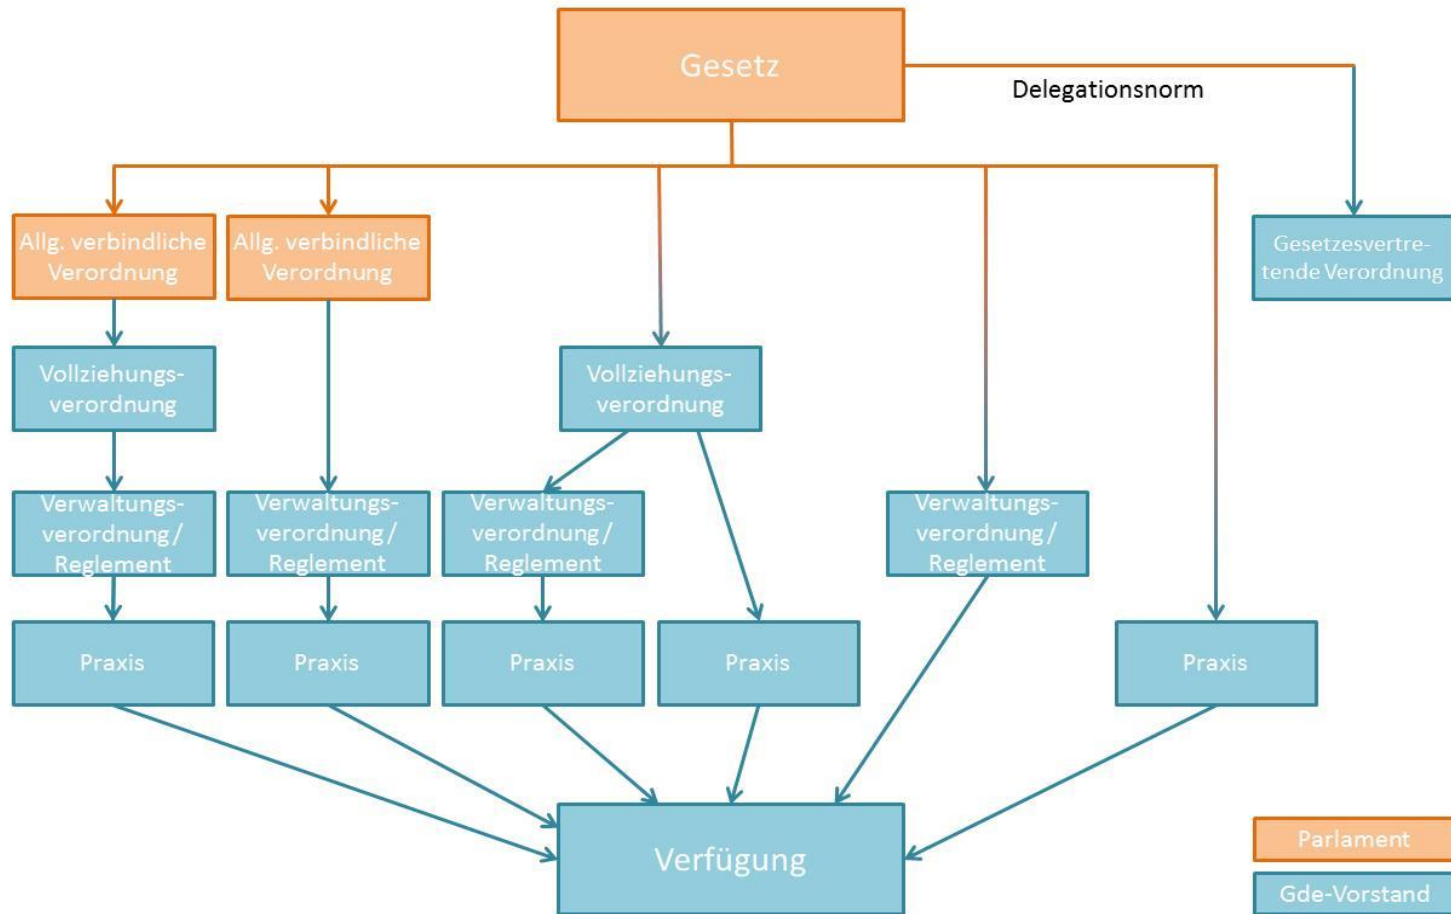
Gesetz

Delegationsnorm

Allg. verbindliche Verordnung

Allg. verbindliche Verordnung

Gesetzesvertretende Verordnung

Vollziehungsverordnung

Vollziehungsverordnung

Verwaltungsverordnung / Reglement

Verwaltungsverordnung / Reglement

Verwaltungsverordnung / Reglement

Verwaltungsverordnung / Reglement

Praxis

Praxis

Praxis

Praxis

Praxis

Verfügung

Parlament

Gde-Vorstand